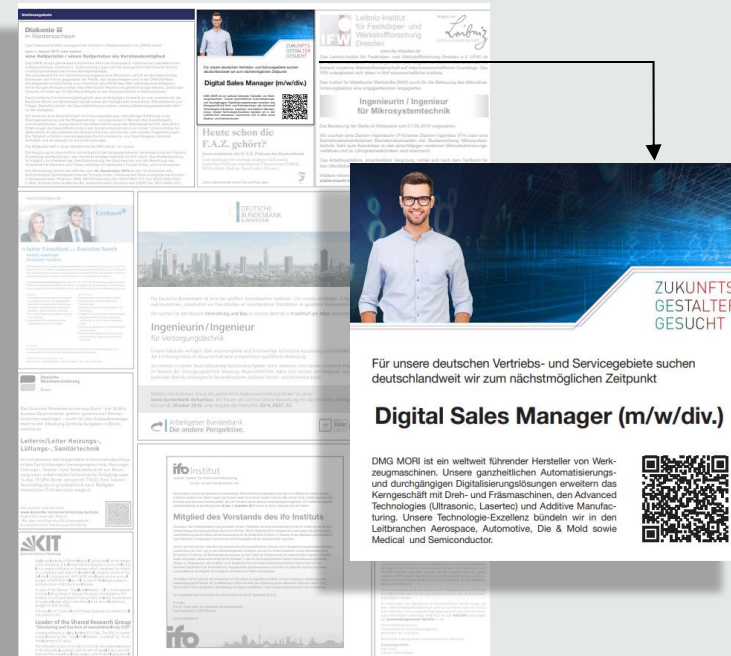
Diakonie
in Niedersachsen

Leibniz-Institut für Festkörper- und Werkstoffforschung Dresden

Leibniz

ZUKUNFTSGESTALTER GESUCHT

Digital Sales Manager (m/w/div.)

Heute schon die F.A.Z. gehört?

Ingenieurin / Ingenieur für Mikrosystemtechnik

Senior Consultant und Executive Search

DEUTSCHE BUNDESBANK

Ingenieurin / Ingenieur für Versorgungstechnik

Arbeitgeber Bundesbank
Die andere Perspektive.

Leiterin/Leiter Heizungs-, Lüftungs-, Sanitärtechnik

ifo Institut

Mitglied des Vorstands des ifo Instituts

KIT

Leader of the Shared Research Group

ifo

ZUKUNFTS GESTALTER GESUCHT

Für unsere deutschen Vertriebs- und Servicegebiete suchen deutschlandweit wir zum nächstmöglichen Zeitpunkt

Digital Sales Manager (m/w/div.)

DMG MORI ist ein weltweit führender Hersteller von Werkzeugmaschinen. Unsere ganzheitlichen Automatisierungs- und durchgängigen Digitalisierungslösungen erweitern das Kerngeschäft mit Dreh- und Fräsmaschinen, den Advanced Technologies (Ultrasonic, Lasertec) und Additive Manufacturing. Unsere Technologie-Exzellenz bündeln wir in den Leitbranchen Aerospace, Automotive, Die & Mold sowie Medical und Semiconductor.